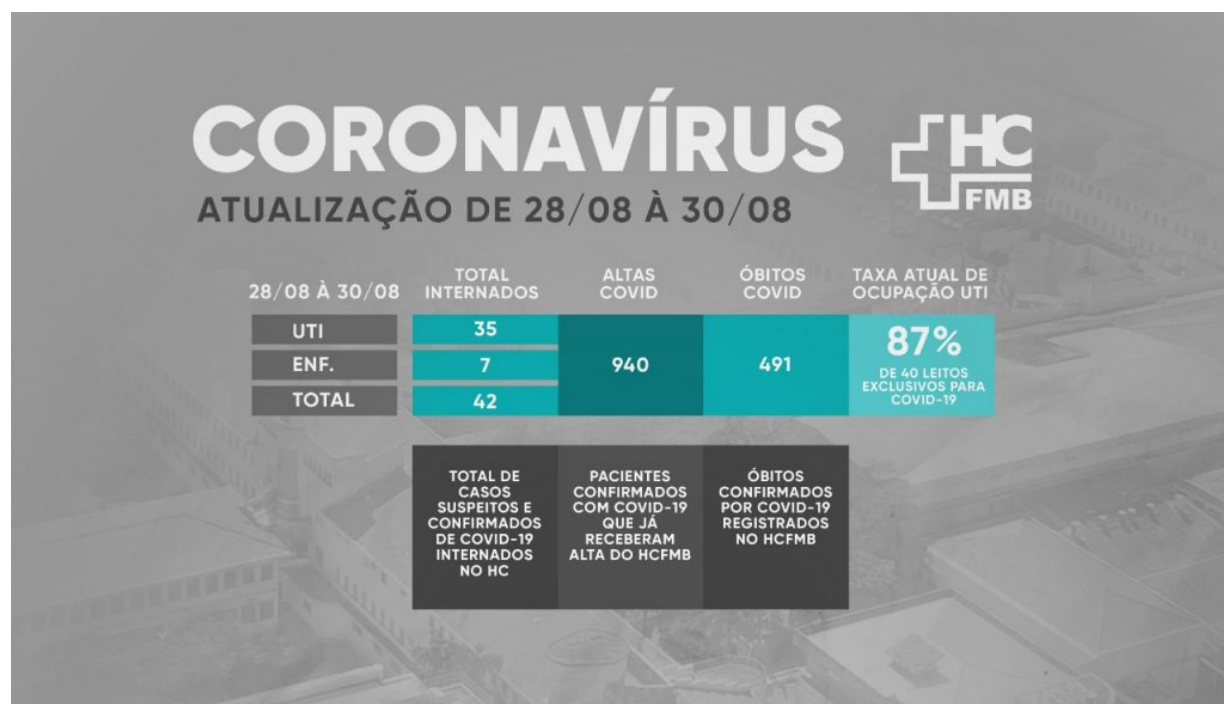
CORONAVÍRUS

HC FMB

ATUALIZAÇÃO DE 28/08 À 30/08

| 28/08 À 30/08 | TOTAL INTERNADOS | ALTAS COVID | ÓBITOS COVID | TAXA ATUAL DE OCUPAÇÃO UTI |
|---|---|---|---|---|
| UTI | 35 | 940 | 491 | 87% DE 40 LEITOS EXCLUSIVOS PARA COVID-19 |
| ENF. | 7 | | | |
| TOTAL | 42 | | | |
| | TOTAL DE CASOS SUSPEITOS E CONFIRMADOS DE COVID-19 INTERNADOS NO HC | PACIENTES CONFIRMADOS COM COVID-19 QUE JÁ RECEBERAM ALTA DO HCFMB | ÓBITOS CONFIRMADOS POR COVID-19 REGISTRADOS NO HCFMB | |